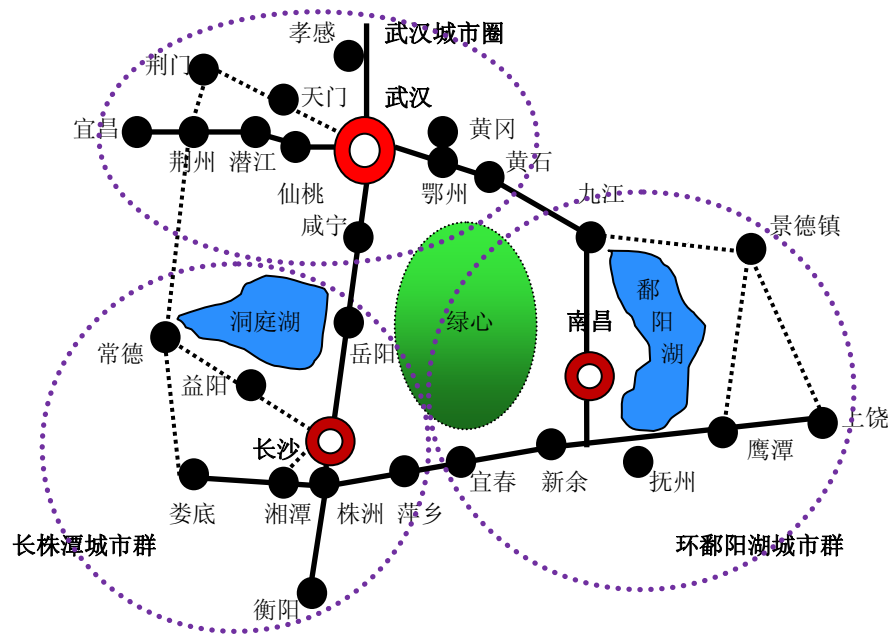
孝感
武汉城市圈
荆门
天门
武汉
宜昌
黄冈
荆州
潜江
黄石
仙桃
鄂州
九江
咸宁
景德镇
洞庭湖
绿心
鄱
南昌
阳
常德
岳阳
湖
益阳
长沙
上饶
鹰潭
宜春
新余
抚州
娄底
湘潭
株洲
萍乡
长株潭城市群
环鄱阳湖城市群
衡阳